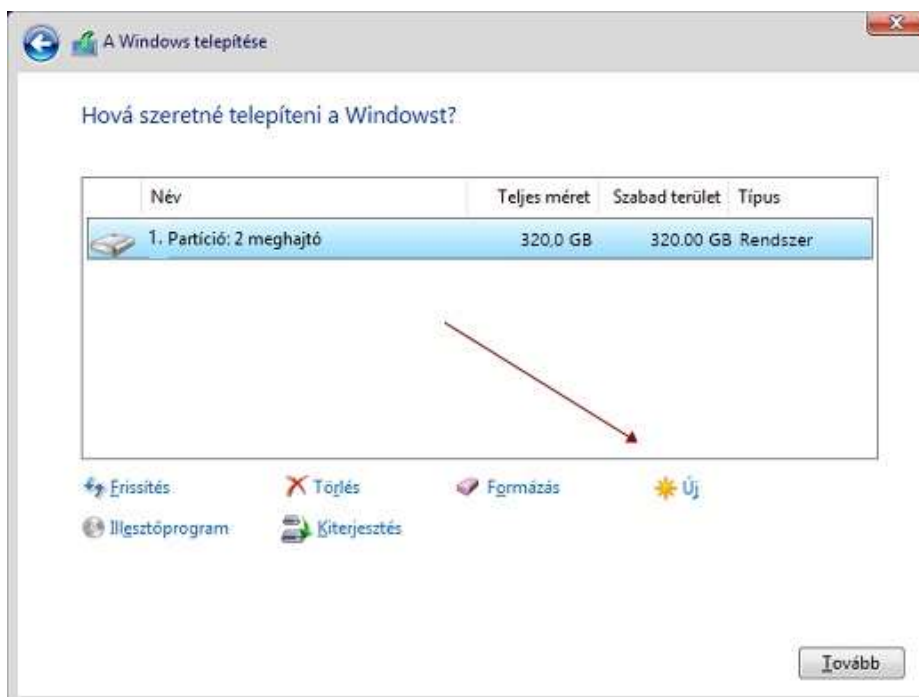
A Windows telepítése

Hová szeretné telepíteni a Windowst?

| Név | Teljes méret | Szabad terület | Típus |
|---|---|---|---|
| 1. Partíció: 2 meghajtó | 320,0 GB | 320.00 GB | Rendszer |

Frissítés
Törlés
Formázás
Új
Illesztőprogram
Kiterjesztés

Tovább